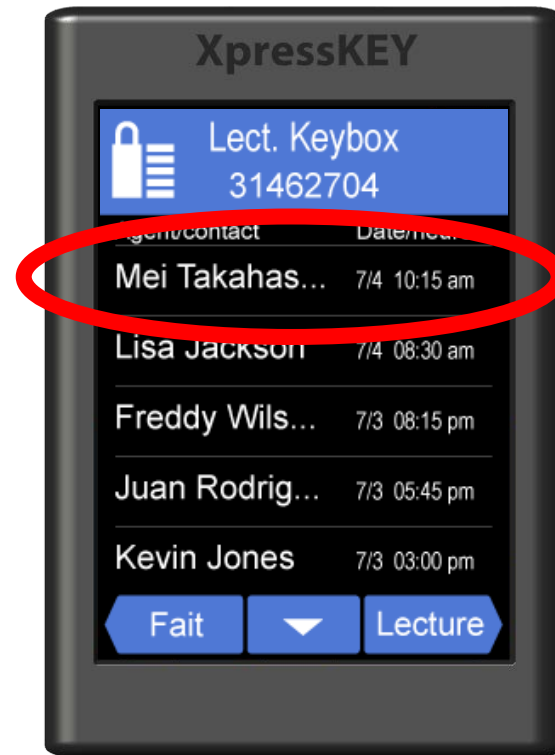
XpressKEY

Lect. Keybox
31462704

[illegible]gent/contact Date/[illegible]

Mei Takahas... 7/4 10:15 am

Lisa Jackson 7/4 08:30 am

Freddy Wils... 7/3 08:15 pm

Juan Rodrig... 7/3 05:45 pm

Kevin Jones 7/3 03:00 pm

Fait

Lecture